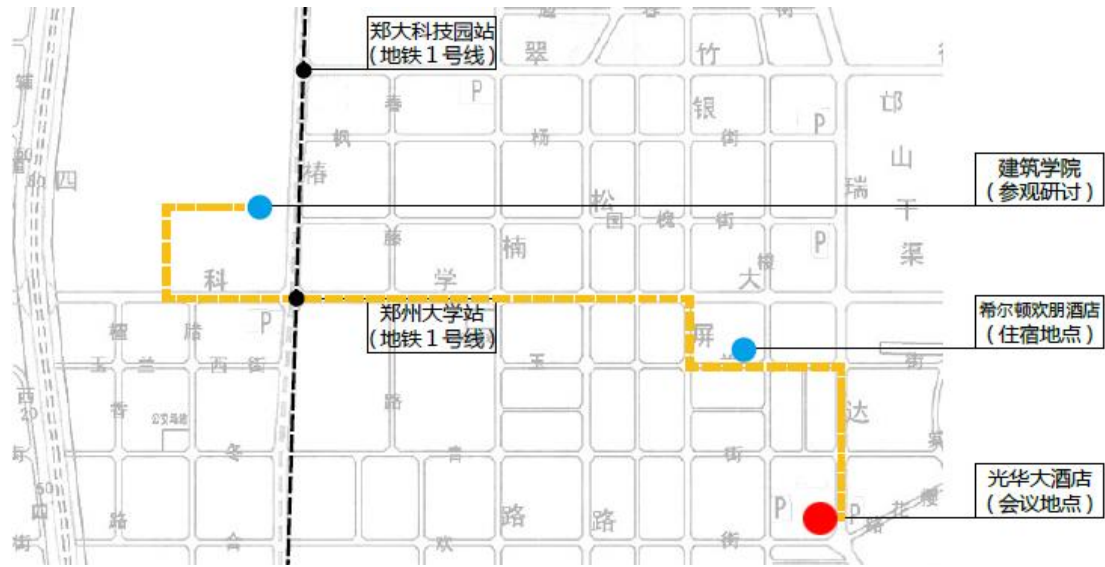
郑大科技园站
(地铁1号线)

建筑学院
(参观研讨)

郑州大学站
(地铁1号线)

希尔顿欢朋酒店
(住宿地点)

光华大酒店
(会议地点)

翠 竹 银 街 邙 山 干 渠 瑞 枫 椿 杨 松 园 梧 街 藤 楠 大 科 学 P P P P P P 屏 玉 路 达 青 路 路 街 四 西 街 花